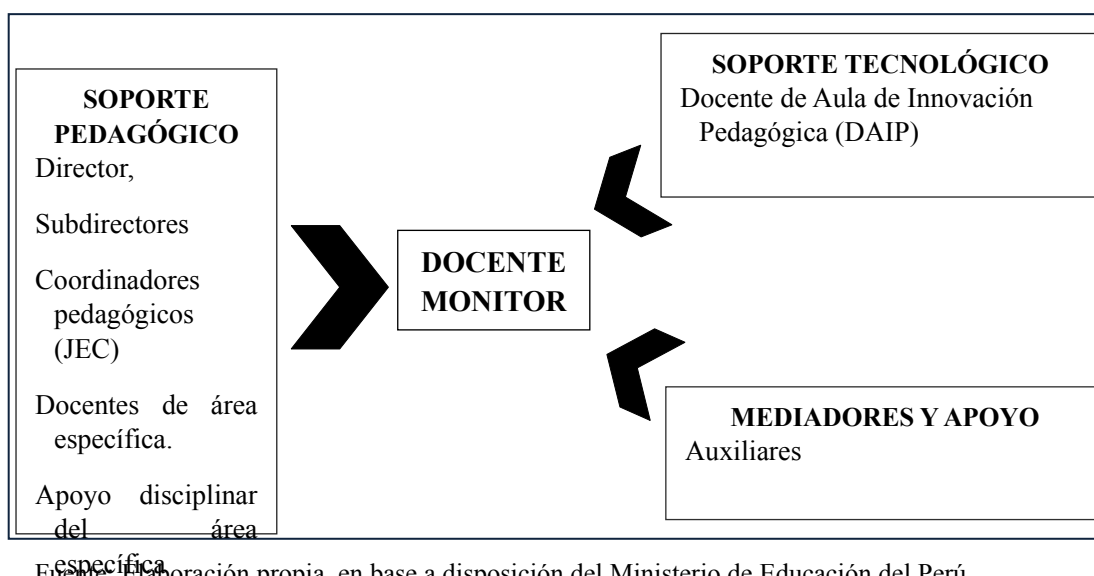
SOPORTE PEDAGÓGICO
Director,

Subdirectores

Coordinadores pedagógicos (JEC)

Docentes de área específica.

Apoyo disciplinar del área específica

DOCENTE MONITOR

SOPORTE TECNOLÓGICO
Docente de Aula de Innovación Pedagógica (DAIP)

MEDIADORES Y APOYO
Auxiliares

Fuente: Elaboración propia, en base a disposición del Ministerio de Educación del Perú